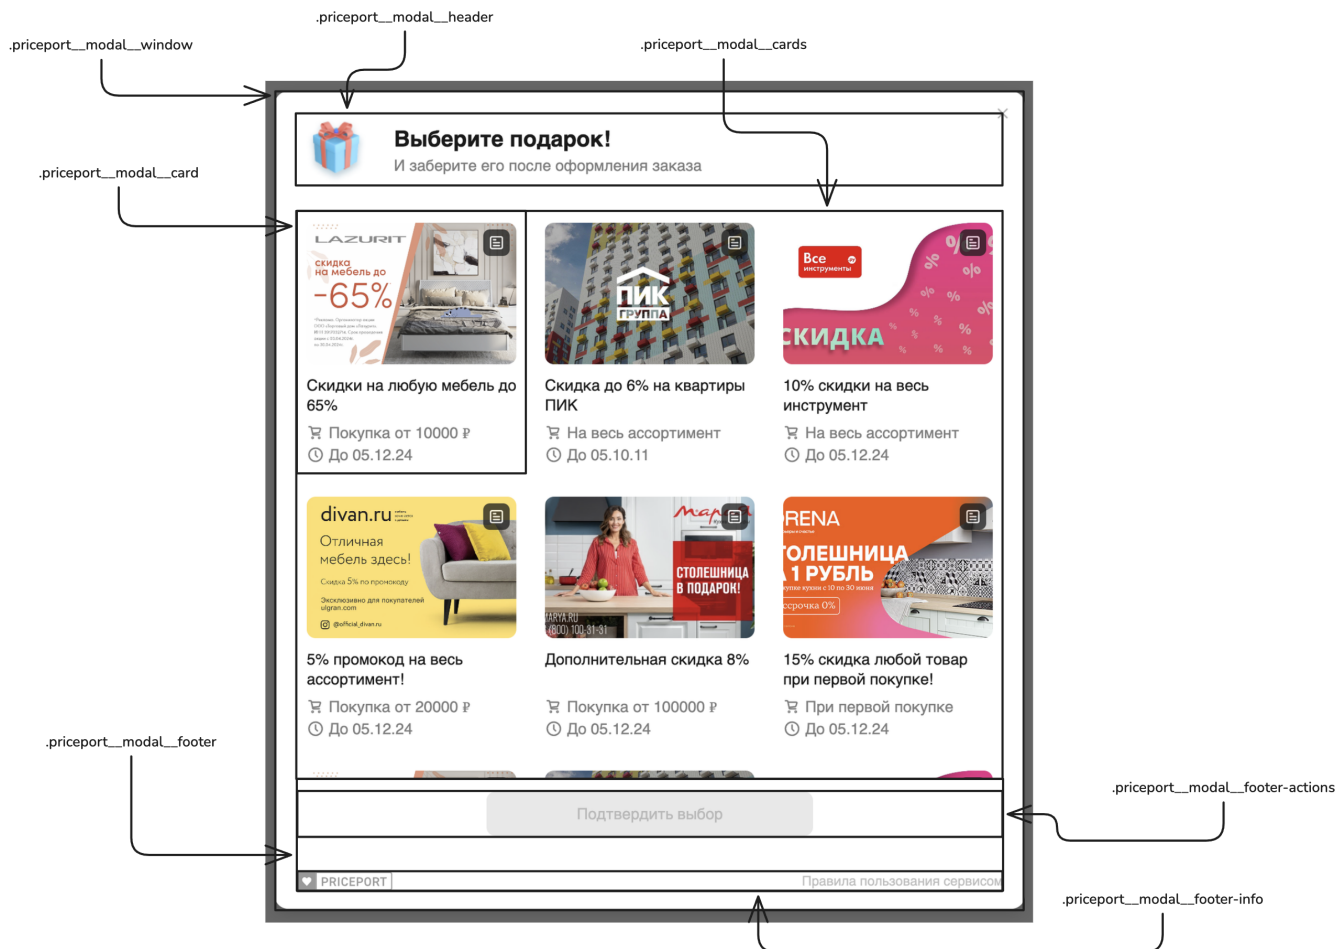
.priceport__modal__header

.priceport__modal__window

.priceport__modal__cards

Выберите подарок!
И заберите его после оформления заказа

.priceport__modal__card

LAZURIT
скидка на мебель до
-65%

ПИК ГРУППА

Все инструменты
СКИДКА

Скидки на любую мебель до 65%
Покупка от 10000 ₽
До 05.12.24

Скидка до 6% на квартиры ПИК
На весь ассортимент
До 05.10.11

10% скидки на весь инструмент
На весь ассортимент
До 05.12.24

divan.ru
Отличная мебель здесь!
Скидка 5% по промокоду
Эксклюзивно для покупателей ulgran.com
@official_divan.ru

СТОЛЕШНИЦА В ПОДАРОК!
MARYA.RU
(800) 100-31-31

RENA
ТОЛЕШНИЦА 1 РУБЛЬ
рассрочка 0%

5% промокод на весь ассортимент!
Покупка от 20000 ₽
До 05.12.24

Дополнительная скидка 8%
Покупка от 100000 ₽
До 05.12.24

15% скидка любой товар при первой покупке!
При первой покупке
До 05.12.24

.priceport__modal__footer

.priceport__modal__footer-actions

Подтвердить выбор

PRICEPORT
Правила пользования сервисом

.priceport__modal__footer-info